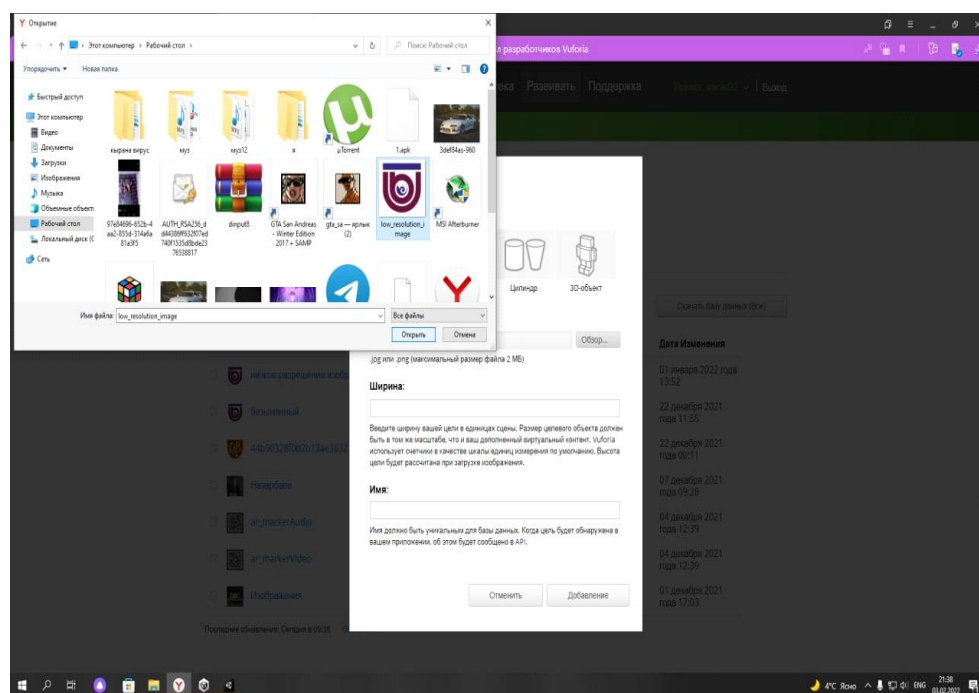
Открытие

Этот компьютер › Рабочий стол ›

Поиск: Рабочий стол

Упорядочить ▾ Новая папка

Быстрый доступ
Этот компьютер
Видео
Документы
Загрузки
Изображения
Музыка
Объемные объекты
Рабочий стол
Локальный диск (C
Сеть

кырана вирус
муз
муз12
я
µTorrent
1.apk
3def84as-960
97e04696-652b-4aa2-855d-314a6a81a3f5
AUTH_RSA256_dd44389ff632f07ed740f1535d8bde2376538817
dinput8
GTA San Andreas - Winter Edition 2017 + SAMP
gta_sa — ярлык (2)
low_resolution_image
MSI Afterburner

Имя файла: low_resolution_image
Все файлы
Открыть
Отмена

л разработчиков Vuforia

Развивать Поддержка

Выход

Цилиндр
3D-объект

Скачать базу данных (Все)

Обзор...

.jpg или .png (максимальный размер файла 2 МБ)

Ширина:

Введите ширину вашей цели в единицах сцены. Размер целевого объекта должен быть в том же масштабе, что и ваш дополненный виртуальный контент. Vuforia использует счетчики в качестве шкалы единиц измерения по умолчанию. Высота цели будет рассчитана при загрузке изображения.

Имя:

Имя должно быть уникальным для базы данных. Когда цель будет обнаружена в вашем приложении, об этом будет сообщено в API.

Отменить
Добавление

Дата Изменения
01 января 2022 года 13:52
22 декабря 2021 года 11:55
22 декабря 2021 года 00:11
07 декабря 2021 года 09:28
04 декабря 2021 года 12:39
04 декабря 2021 года 12:39
01 декабря 2021 года 17:03

низкое разрешение изоб
Вольвенный
44b90328f0b2b13ae3632
Носорбаео
ar_markerAudio
ar_markerVideo
Изображения

Последнее обновление: Сегодня в 09:28

4°C Ясно ENG 21:38 03.02.2022